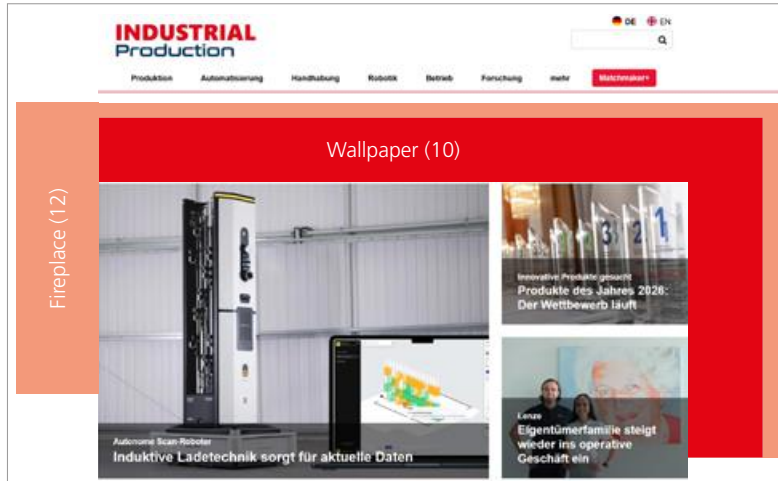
INDUSTRIAL Production

DE EN

Produktion Automatisierung Handhabung Robotik Betrieb Forschung mehr Matchmaker+

Wallpaper (10)

Fireplace (12)

Autonome Scan-Roboter
Induktive Ladetechnik sorgt für aktuelle Daten

Innovative Produkte gesucht
Produkte des Jahres 2026: Der Wettbewerb läuft

Lenze
Eigentümerfamilie steigt wieder ins operative Geschäft ein